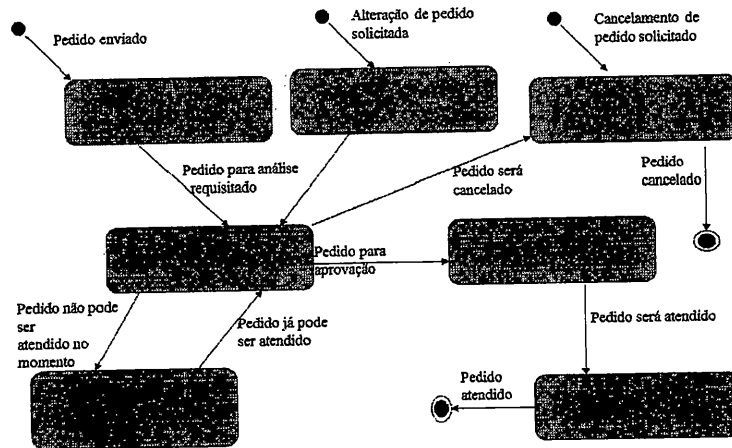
Pedido enviado

Alteração de pedido solicitada

Cancelamento de pedido solicitado

Pedido para análise requisitado

Pedido será cancelado

Pedido cancelado

Pedido para aprovação

Pedido não pode ser atendido no momento

Pedido já pode ser atendido

Pedido será atendido

Pedido atendido